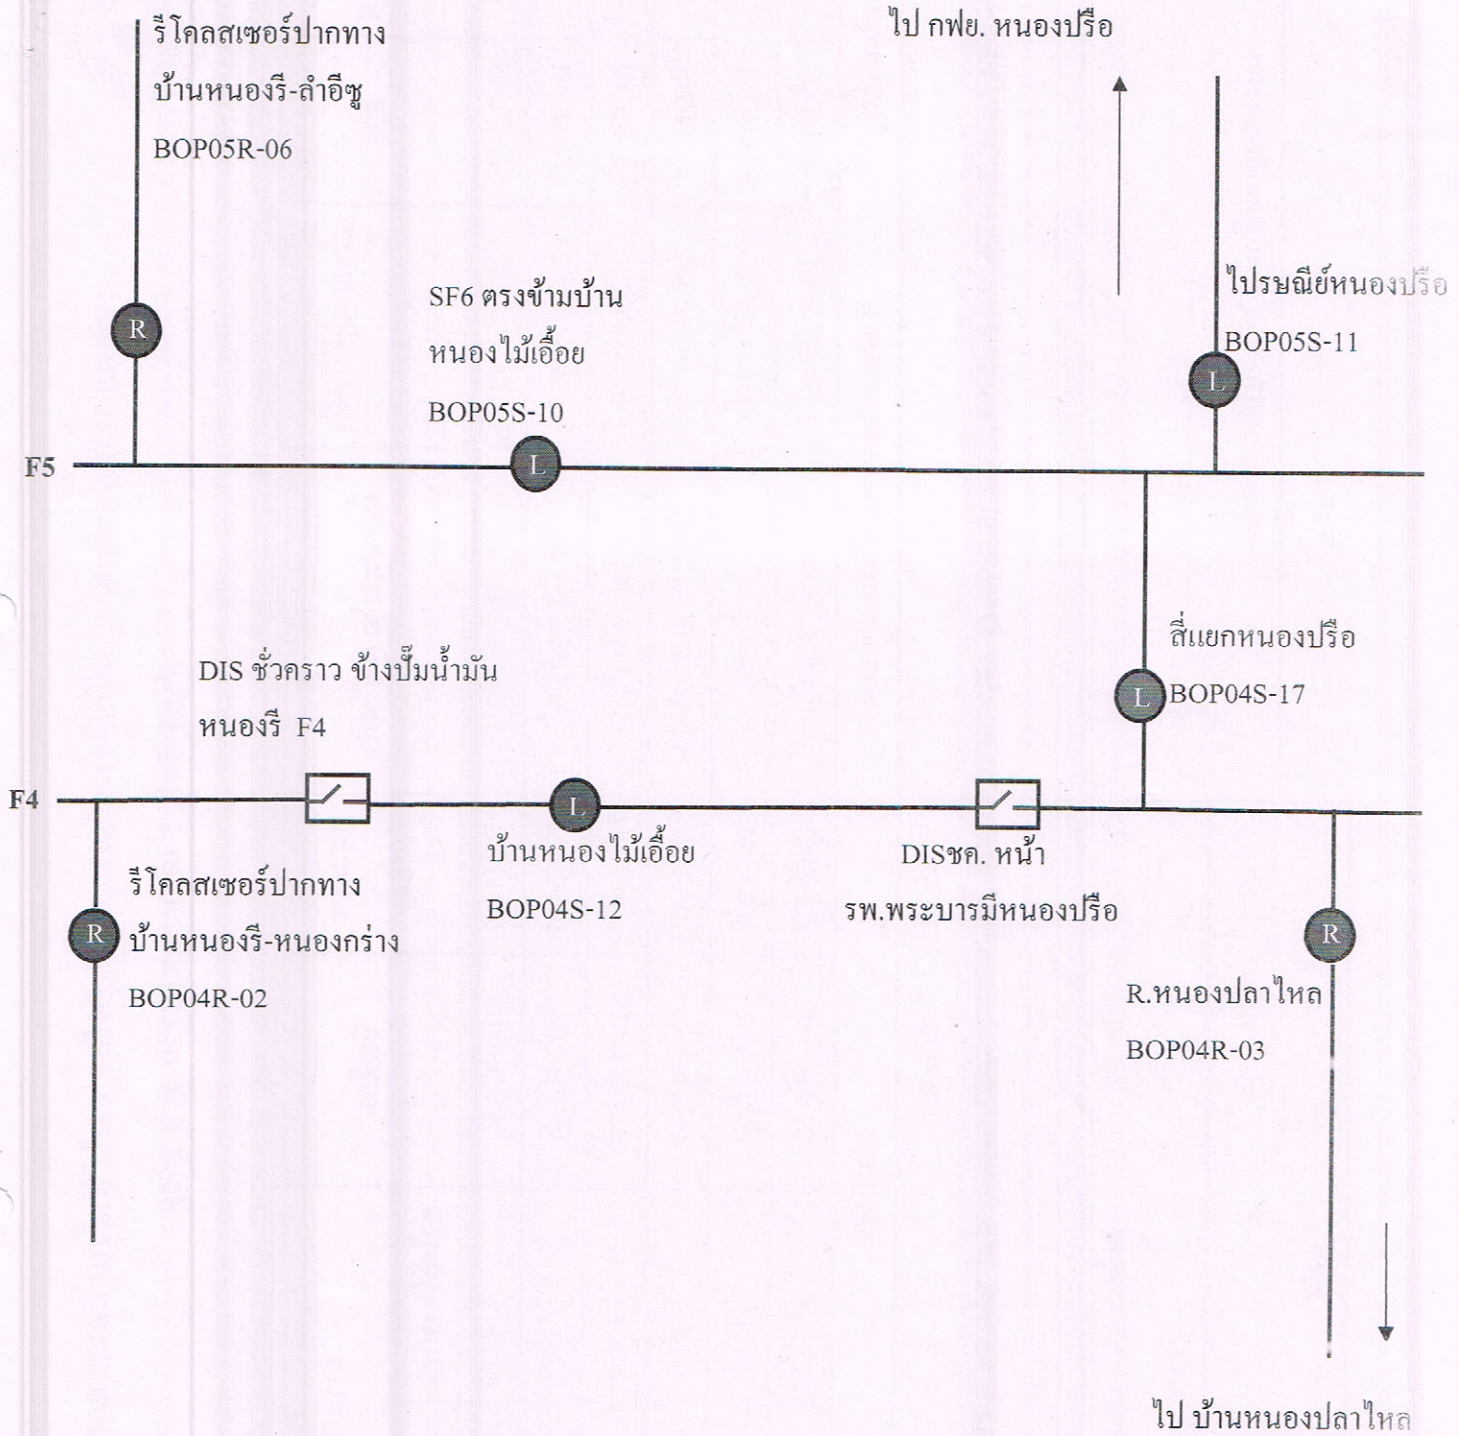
รีโคลสเซอร์ปากทาง บ้านหนองรี-ลำอีซู BOP05R-06

ไป กฟย. หนองปรือ

R

SF6 ตรงข้ามบ้าน หนองไม้เอื้อย BOP05S-10

ไปรษณีย์หนองปรือ BOP05S-11

L

F5

L

สี่แยกหนองปรือ BOP04S-17

L

DIS ชั่วคราว ข้างปั๊มน้ำมัน หนองรี F4

F4

L

บ้านหนองไม้เอื้อย BOP04S-12

DISชค. หน้า รพ.พระบารมีหนองปรือ

รีโคลสเซอร์ปากทาง บ้านหนองรี-หนองกร่าง BOP04R-02

R

R

R.หนองปลาไหล BOP04R-03

ไป บ้านหนองปลาไหล